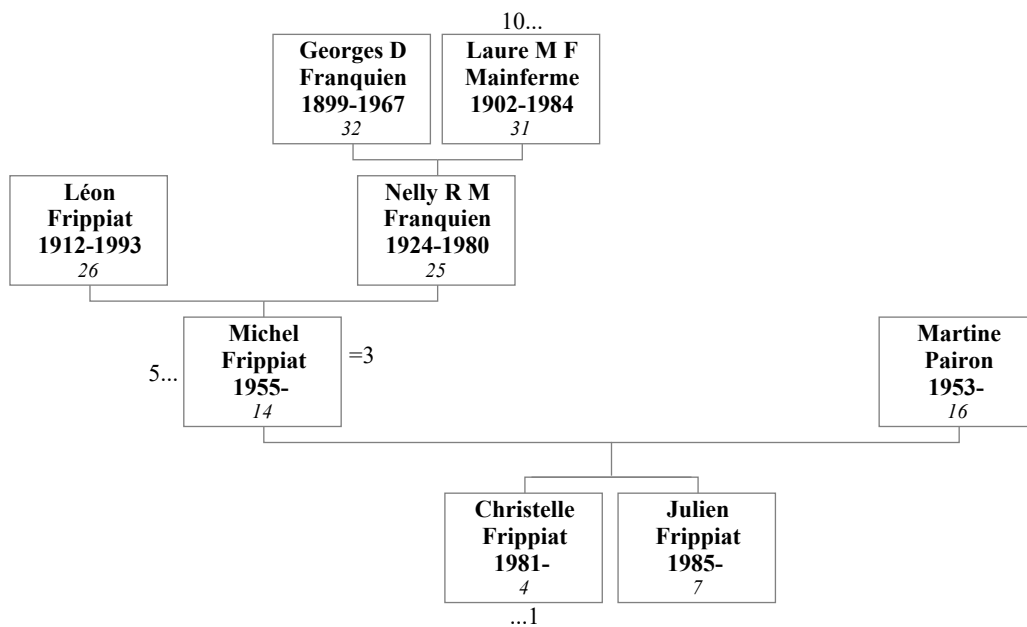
10...

**Georges D Franquien 1899-1967** *32*

**Laure M F Mainferme 1902-1984** *31*

**Léon Frippiat 1912-1993** *26*

**Nelly R M Franquien 1924-1980** *25*

5...

**Michel Frippiat 1955-** *14*

=3

**Martine Pairon 1953-** *16*

**Christelle Frippiat 1981-** *4*

...1

**Julien Frippiat 1985-** *7*